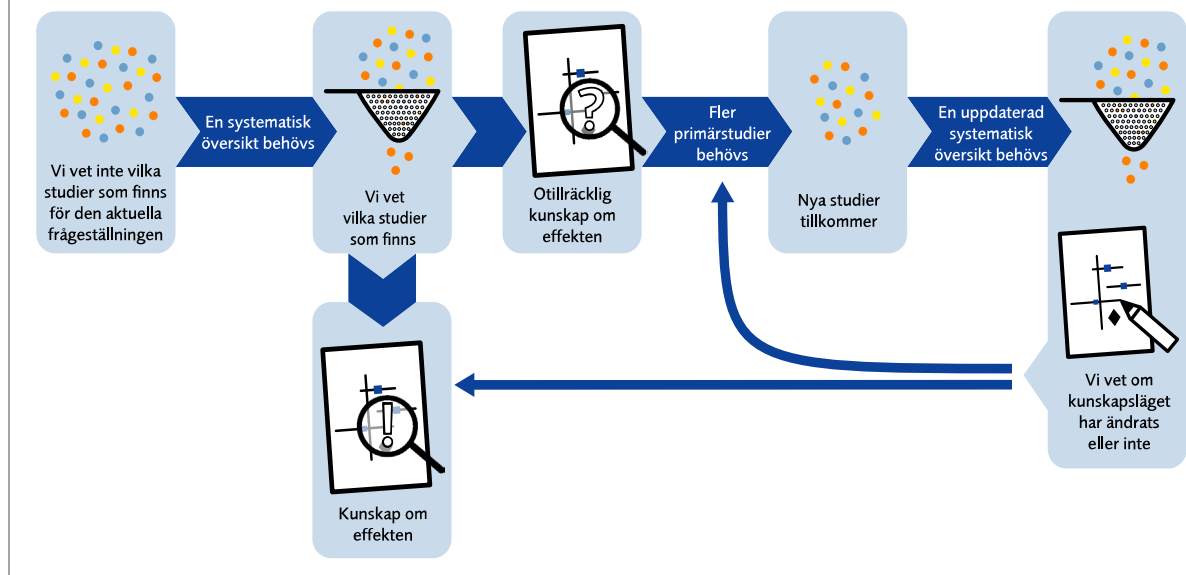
Vi vet inte vilka studier som finns för den aktuella frågeställningen

En systematisk översikt behövs

Vi vet vilka studier som finns

Otillräcklig kunskap om effekten

Fler primärstudier behövs

Nya studier tillkommer

En uppdaterad systematisk översikt behövs

Vi vet om kunskapsläget har ändrats eller inte

Kunskap om effekten